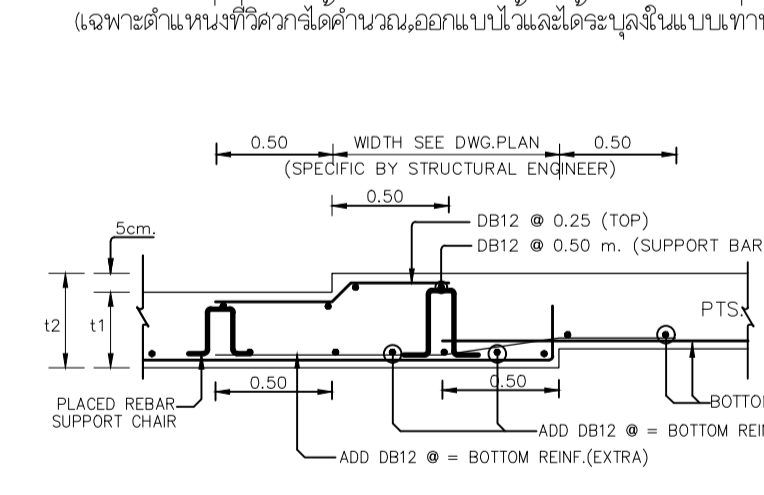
(เฉพาะตำแหน่งที่วิศวกรได้คำนวณ,ออกแบบไว้และได้ระบุลงในแบบเท่าน

0.50 WIDTH SEE DWG.PLAN 0.50
(SPECIFIC BY STRUCTURAL ENGINEER)

0.50

DB12 @ 0.25 (TOP)
DB12 @ 0.50 m. (SUPPORT BAR

5cm.

t2 t1

PTS.

0.50 0.50

PLACED REBAR SUPPORT CHAIR

BOTTO

ADD DB12 @ = BOTTOM REI

ADD DB12 @ = BOTTOM REINF.(EXTRA)